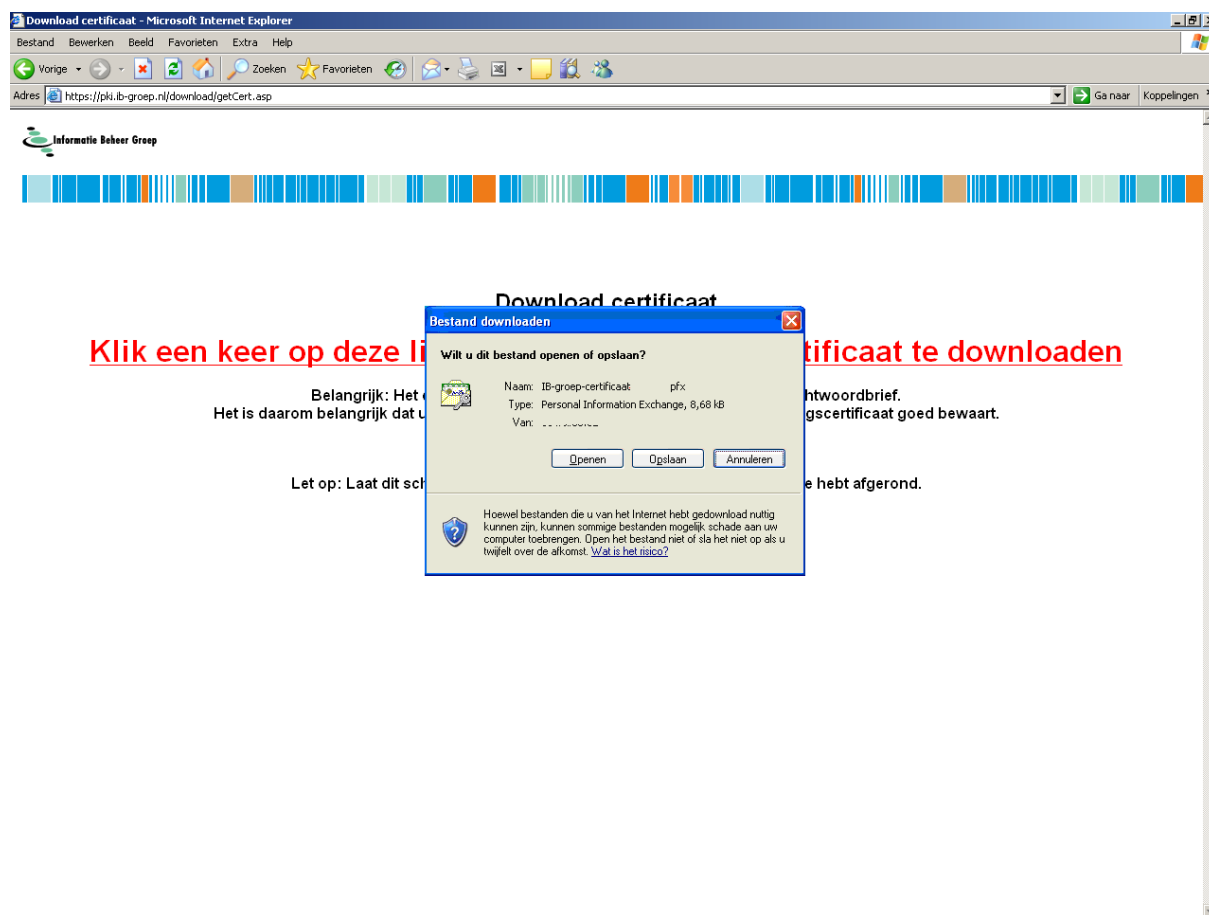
Download certificaat - Microsoft Internet Explorer

Bestand Bewerken Beeld Favorieten Extra Help

Vorige Zoeken Favorieten

Adres https://pki.ib-groep.nl/download/getCert.asp Ga naar Koppelingen

Informatie Beheer Groep

Download certificaat

Klik een keer op deze li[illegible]tificaat te downloaden

Belangrijk: Het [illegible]htwoordbrief.
Het is daarom belangrijk dat u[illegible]gscertificaat goed bewaart.

Let op: Laat dit sch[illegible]e hebt afgerond.

Bestand downloaden

Wilt u dit bestand openen of opslaan?

Naam: IB-groep-certificaat pfx
Type: Personal Information Exchange, 8,68 kB
Van: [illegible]

Openen Opslaan Annuleren

Hoewel bestanden die u van het Internet hebt gedownload nuttig kunnen zijn, kunnen sommige bestanden mogelijk schade aan uw computer toebrengen. Open het bestand niet of sla het niet op als u twijfelt over de afkomst. Wat is het risico?